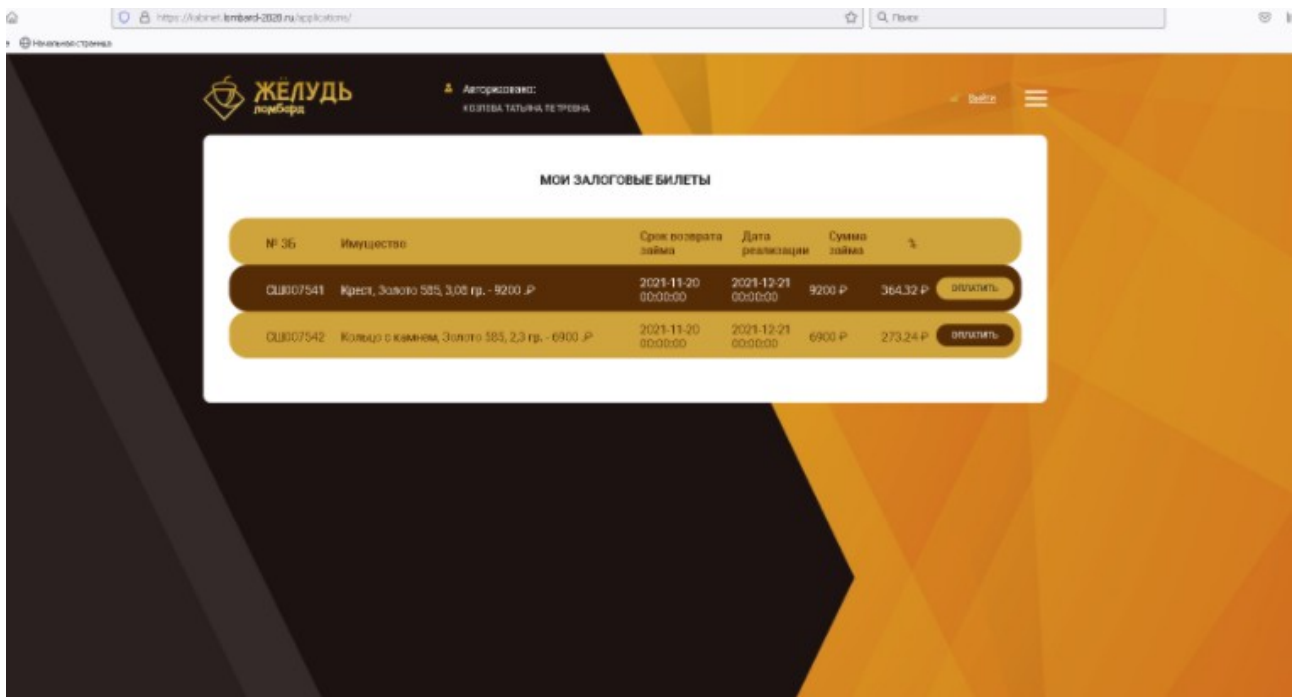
https://kabinet.lombard-2020.ru/applications/

Поиск

Начальная страница

ЖЁЛУДЬ
ломбард

Авторизовано:
КОЗЛОВА ТАТЬЯНА ПЕТРОВНА

Выйти

МОИ ЗАЛОГОВЫЕ БИЛЕТЫ

| № ЗБ | Имущество | Срок возврата займа | Дата реализации | Сумма займа | % | |
|---|---|---|---|---|---|---|
| СЦ007541 | Крест, Золото 585, 3,08 гр. - 9200 ₽ | 2021-11-20 00:00:00 | 2021-12-21 00:00:00 | 9200 ₽ | 364.32 ₽ | ОПЛАТИТЬ |
| СЦ007542 | Кольцо с камнем, Золото 585, 2,3 гр. - 6900 ₽ | 2021-11-20 00:00:00 | 2021-12-21 00:00:00 | 6900 ₽ | 273.24 ₽ | ОПЛАТИТЬ |